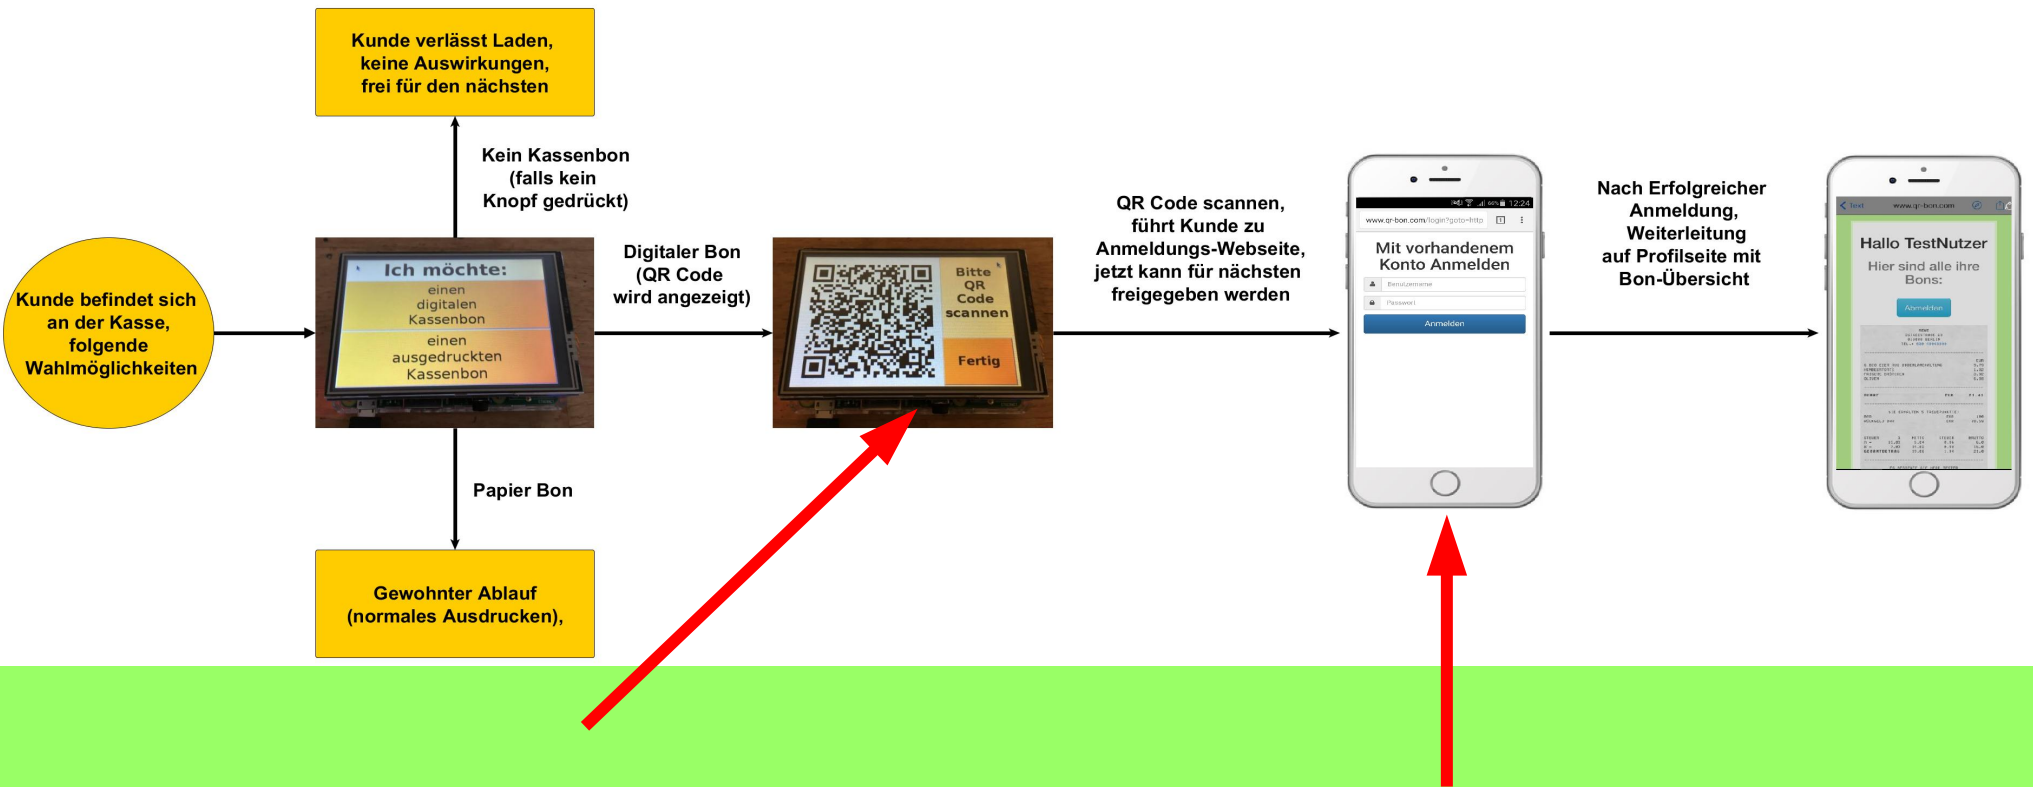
Kunde verlässt Laden, keine Auswirkungen, frei für den nächsten

Kein Kassenbon (falls kein Knopf gedrückt)

Kunde befindet sich an der Kasse, folgende Wahlmöglichkeiten

Ich möchte:
einen digitalen Kassenbon
einen ausgedruckten Kassenbon

Digitaler Bon (QR Code wird angezeigt)

Bitte QR Code scannen
Fertig

QR Code scannen, führt Kunde zu Anmeldungs-Webseite, jetzt kann für nächsten freigegeben werden

12:24
www.qr-bon.com/login?goto=http
Mit vorhandenem Konto Anmelden
Benutzername
Passwort
Anmelden

Nach Erfolgreicher Anmeldung, Weiterleitung auf Profilseite mit Bon-Übersicht

www.qr-bon.com
Hallo TestNutzer
Hier sind alle ihre Bons:
Abmelden

Papier Bon

Gewohnter Ablauf (normales Ausdrucken),